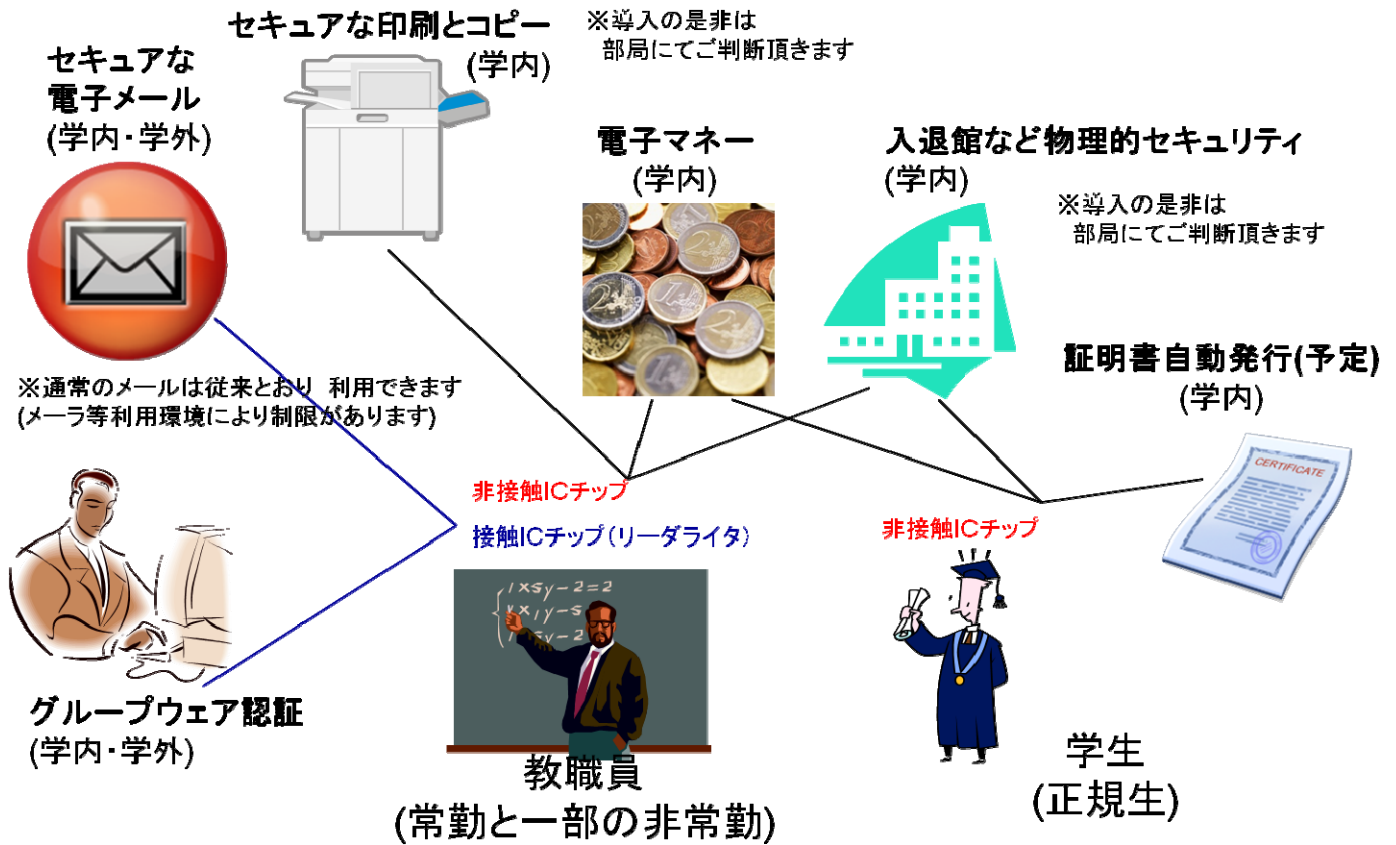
セキュアな
電子メール
(学内・学外)

セキュアな印刷とコピー
(学内)

※導入の是非は
部局にてご判断頂きます

電子マネー
(学内)

入退館など物理的セキュリティ
(学内)

※導入の是非は
部局にてご判断頂きます

証明書自動発行(予定)
(学内)

※通常のメールは従来とおり 利用できます
(メーラ等利用環境により制限があります)

非接触ICチップ
接触ICチップ（リーダライタ）

非接触ICチップ

CERTIFICATE

$1 \times 5y-2=2$
$y \times, y-5$
$1 \quad 5y-2$

グループウェア認証
(学内・学外)

教職員
(常勤と一部の非常勤)

学生
(正規生)